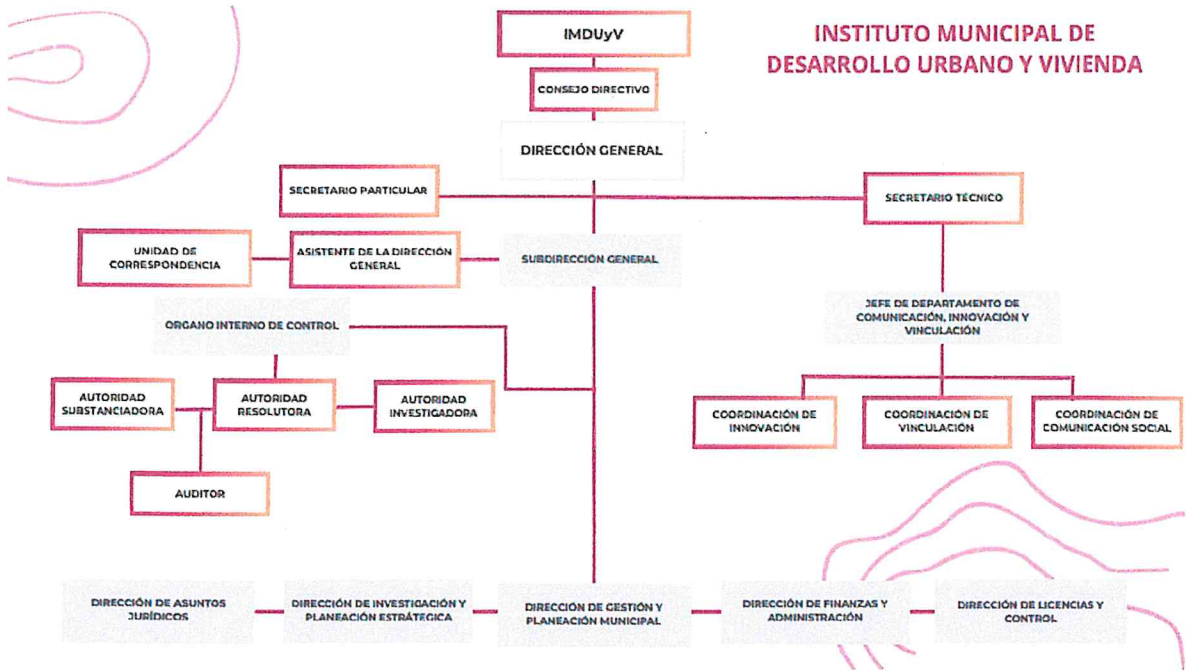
INSTITUTO MUNICIPAL DE DESARROLLO URBANO Y VIVIENDA

IMDUyV

CONSEJO DIRECTIVO

DIRECCIÓN GENERAL

SECRETARIO PARTICULAR

SECRETARIO TÉCNICO

UNIDAD DE CORRESPONDENCIA

ASISTENTE DE LA DIRECCIÓN GENERAL

SUBDIRECCIÓN GENERAL

JEFE DE DEPARTAMENTO DE COMUNICACIÓN, INNOVACIÓN Y VINCULACIÓN

ORGANO INTERNO DE CONTROL

AUTORIDAD SUBSTANCIADORA

AUTORIDAD RESOLUTORA

AUTORIDAD INVESTIGADORA

COORDINACIÓN DE INNOVACIÓN

COORDINACIÓN DE VINCULACIÓN

COORDINACIÓN DE COMUNICACIÓN SOCIAL

AUDITOR

DIRECCIÓN DE ASUNTOS JURÍDICOS

DIRECCIÓN DE INVESTIGACIÓN Y PLANEACIÓN ESTRATÉGICA

DIRECCIÓN DE GESTIÓN Y PLANEACIÓN MUNICIPAL

DIRECCIÓN DE FINANZAS Y ADMINISTRACIÓN

DIRECCIÓN DE LICENCIAS Y CONTROL